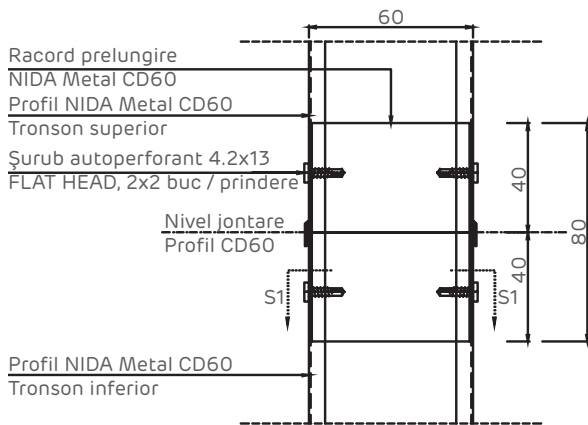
60

Racord prelungire
NIDA Metal CD60

Profil NIDA Metal CD60
Tronson superior

Şurub autoperforant 4.2x13
FLAT HEAD, 2x2 buc / prindere

Nivel jontare
Profil CD60

S1

S1

40

40

80

Profil NIDA Metal CD60
Tronson inferior